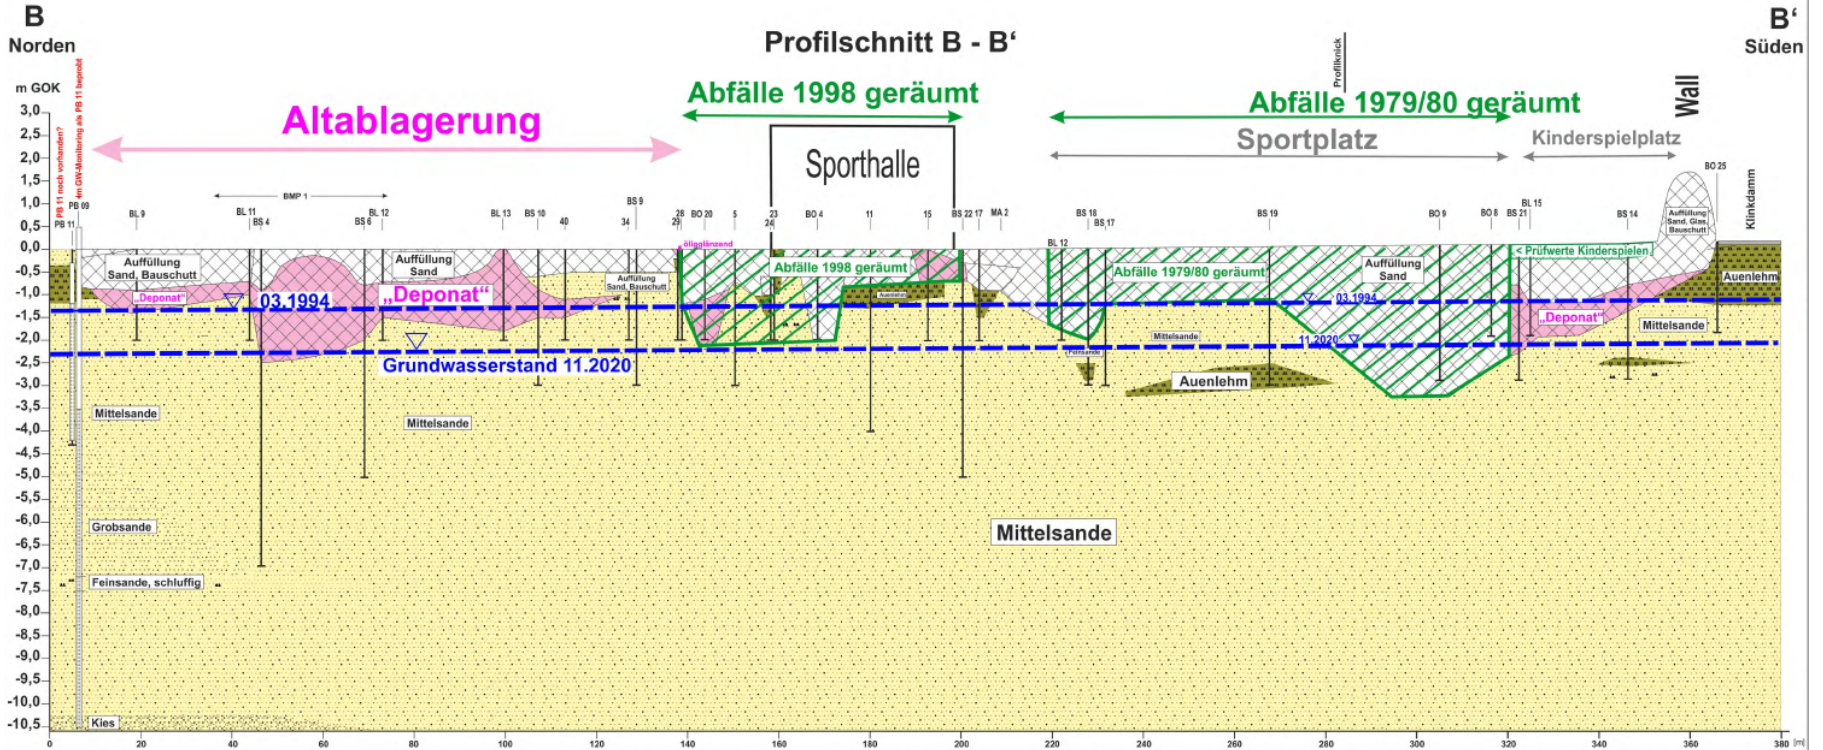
B
Norden

Profilschnitt B - B‘

B‘
Süden

m GOK

Altablagerung

Abfälle 1998 geräumt

Sporthalle

Profilknick

Abfälle 1979/80 geräumt

Sportplatz

Kinderspielplatz

Wall

Klinkdamm

PB 11 noch vorhanden?
im GW-Monitoring als PB 11 beprobt

3,0
2,5
2,0
1,5
1,0
0,5
0,0
-0,5
-1,0
-1,5
-2,0
-2,5
-3,0
-3,5
-4,0
-4,5
-5,0
-5,5
-6,0
-6,5
-7,0
-7,5
-8,0
-8,5
-9,0
-9,5
-10,0
-10,5

PB 11 PB 09 BL 9 BL 11 BS 4 BMP 1 BS 6 BL 12 BL 13 BS 10 40 BS 9 34 28 29 BO 20 5 23 24 BO 4 11 15 BS 22 17 MA 2 BL 12 BS 18 BS 17 BS 19 BO 9 BO 8 BS 21 BL 15 BS 14 BO 25

Auffüllung Sand, Bauschutt
„Deponat“
03.1994
Auffüllung Sand
„Deponat“
Auffüllung Sand, Bauschutt
ölig glänzend
Abfälle 1998 geräumt
Auenlehm
Abfälle 1979/80 geräumt
Auffüllung Sand
03.1994
< Prüfwerte Kinderspielen
Auffüllung Sand, Glas, Bauschutt
Auenlehm
„Deponat“
Mittelsande
Mittelsande
Feinsande
11.2020
Grundwasserstand 11.2020
Auenlehm
Mittelsande
Mittelsande
Grobsande
Mittelsande
Feinsande, schluffig
Kies

0 20 40 60 80 100 120 140 160 180 200 220 240 260 280 300 320 340 360 380 [m]